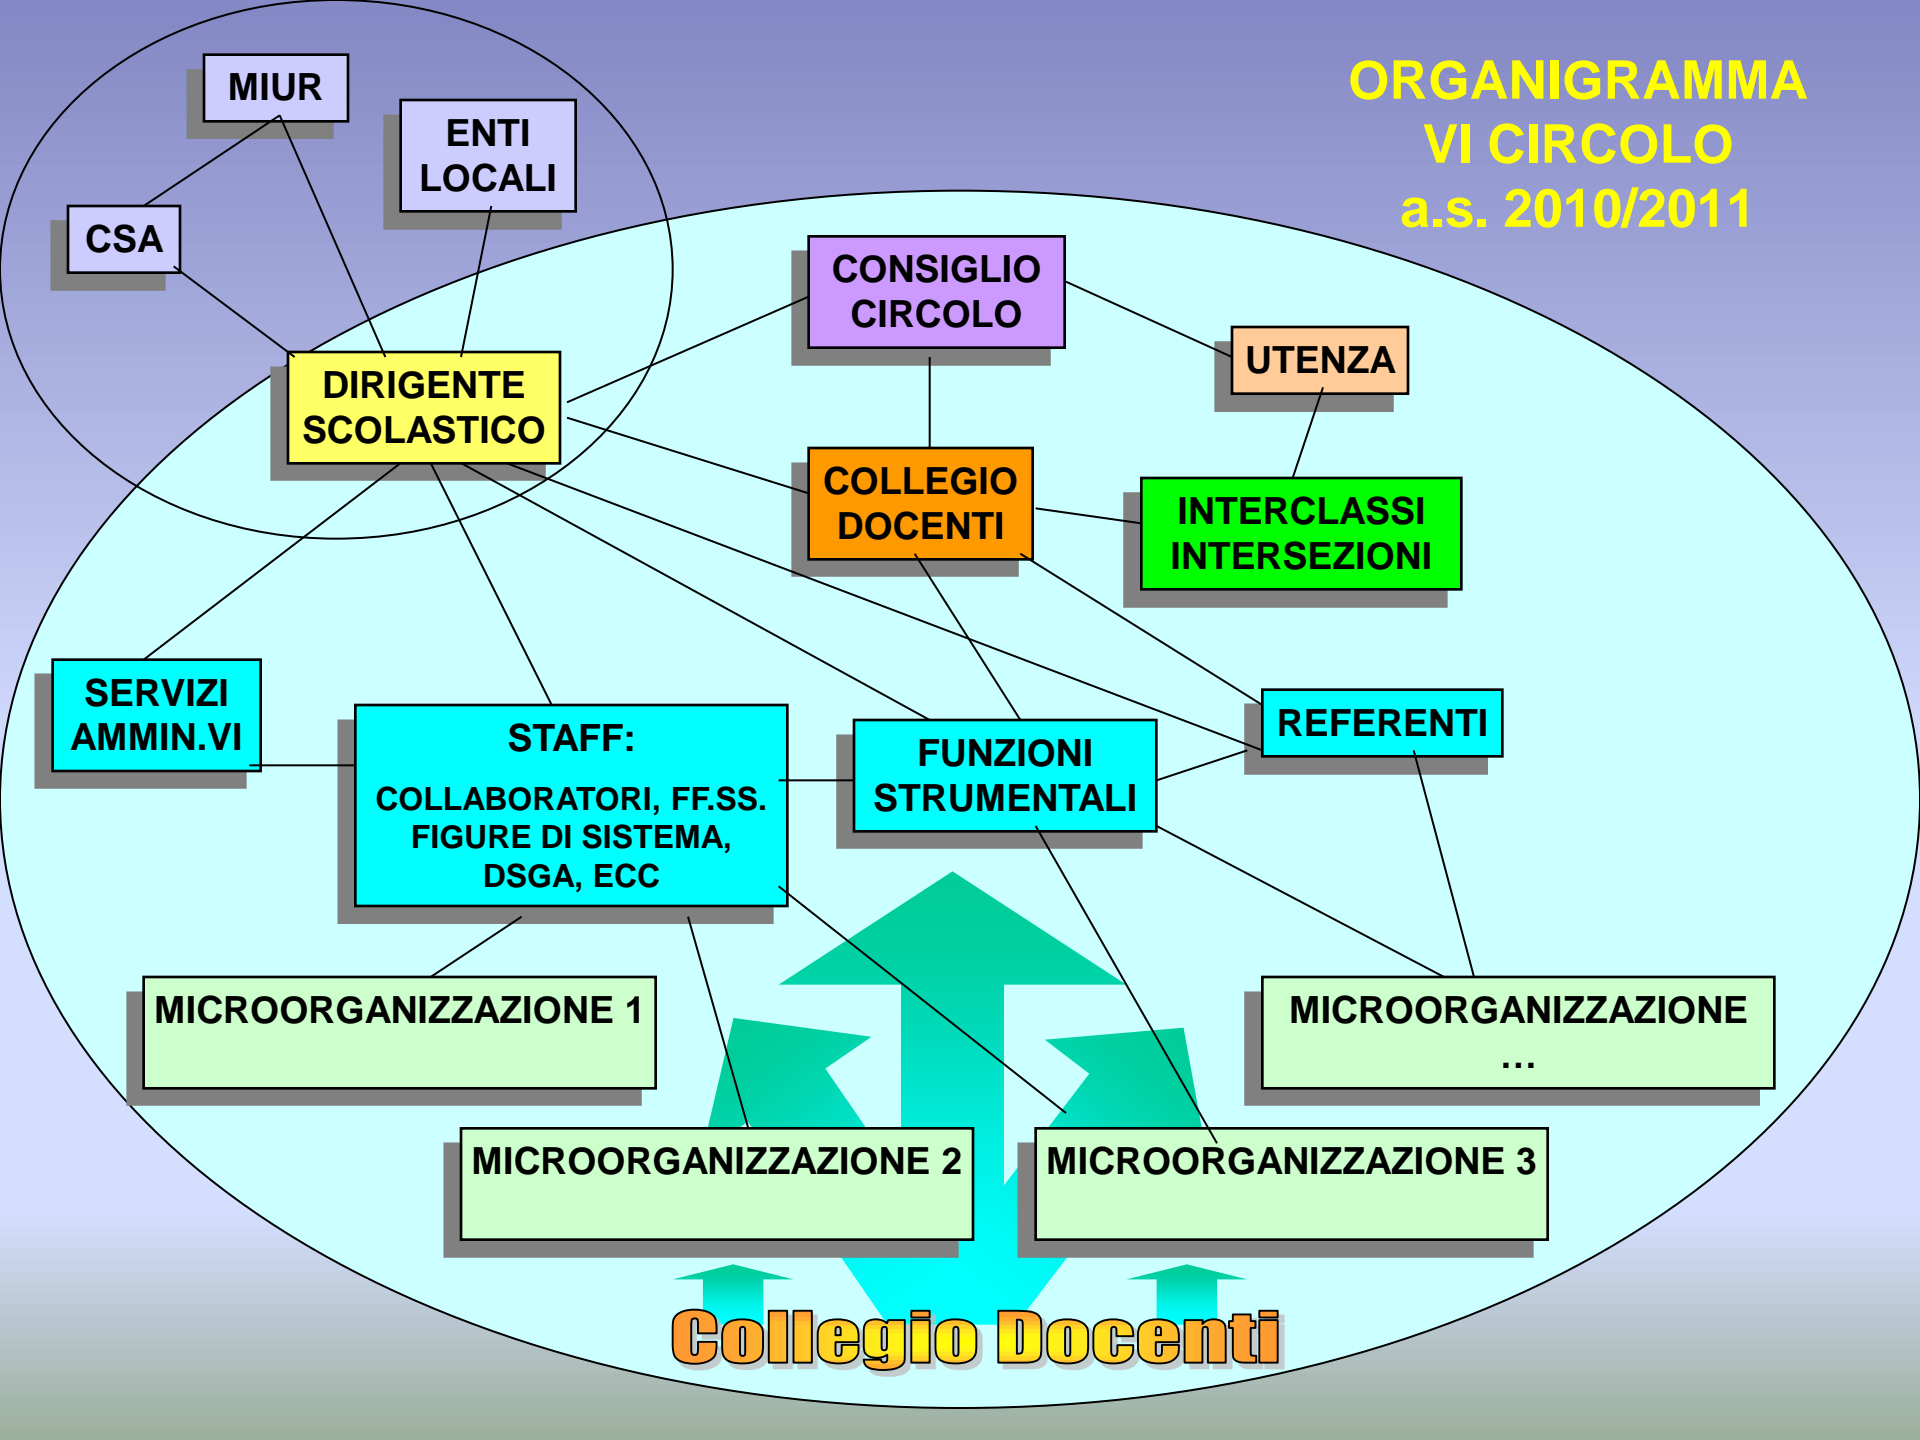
ORGANIGRAMMA
VI CIRCOLO
a.s. 2010/2011

MIUR

ENTI LOCALI

CSA

CONSIGLIO CIRCOLO

UTENZA

DIRIGENTE SCOLASTICO

COLLEGIO DOCENTI

INTERCLASSI INTERSEZIONI

SERVIZI AMMIN.VI

STAFF:

COLLABORATORI, FF.SS. FIGURE DI SISTEMA, DSGA, ECC

FUNZIONI STRUMENTALI

REFERENTI

MICROORGANIZZAZIONE 1

MICROORGANIZZAZIONE …

MICROORGANIZZAZIONE 2

MICROORGANIZZAZIONE 3

Collegio Docenti